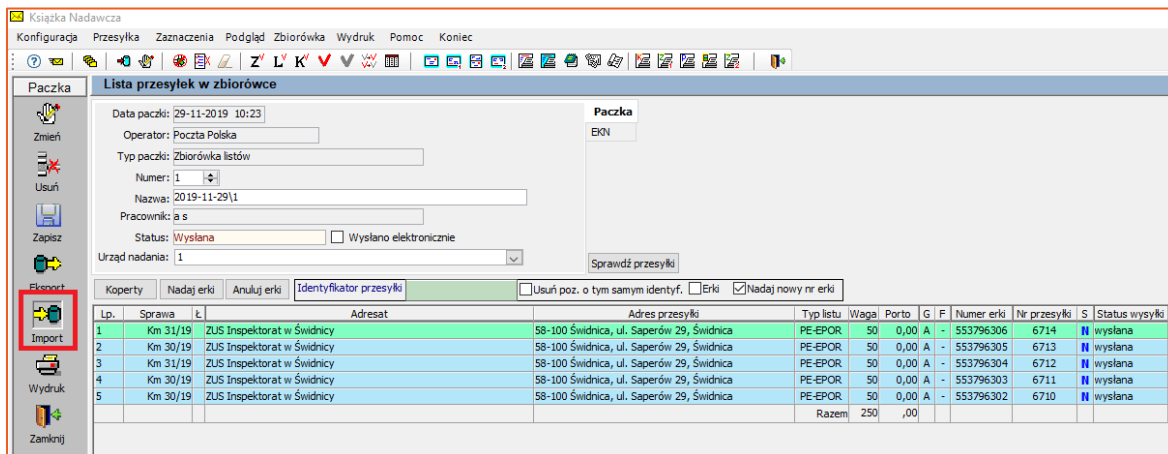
Książka Nadawcza

Konfiguracja Przesyłka Zaznaczenia Podgląd Zbiorówka Wydruk Pomoc Koniec

Paczka

Zmień

Usuń

Zapisz

Eksport

Import

Wydruk

Zamknij

Lista przesyłek w zbiorówce

Data paczki: 29-11-2019 10:23

Operator: Poczta Polska

Typ paczki: Zbiorówka listów

Numer: 1

Nazwa: 2019-11-29\1

Pracownik: a s

Status: Wysłana

Wysłano elektronicznie

Urząd nadania: 1

Paczka

EKN

Sprawdź przesyłki

Koperty | Nadaj erki | Anuluj erki | Identyfikator przesyłki | Usuń poz. o tym samym identyf. | Erki | Nadaj nowy nr erki

| Lp. | Sprawa | Ł | Adresat | Adres przesyłki | Typ listu | Waga | Porto | G | F | Numer erki | Nr przesyłki | S | Status wysyłki |
|---|---|---|---|---|---|---|---|---|---|---|---|---|---|
| 1 | Km 31/19 | | ZUS Inspektorat w Świdnicy | 58-100 Świdnica, ul. Saperów 29, Świdnica | PE-EPOR | 50 | 0,00 | A | - | 553796306 | 6714 | N | wysłana |
| 2 | Km 30/19 | | ZUS Inspektorat w Świdnicy | 58-100 Świdnica, ul. Saperów 29, Świdnica | PE-EPOR | 50 | 0,00 | A | - | 553796305 | 6713 | N | wysłana |
| 3 | Km 31/19 | | ZUS Inspektorat w Świdnicy | 58-100 Świdnica, ul. Saperów 29, Świdnica | PE-EPOR | 50 | 0,00 | A | - | 553796304 | 6712 | N | wysłana |
| 4 | Km 30/19 | | ZUS Inspektorat w Świdnicy | 58-100 Świdnica, ul. Saperów 29, Świdnica | PE-EPOR | 50 | 0,00 | A | - | 553796303 | 6711 | N | wysłana |
| 5 | Km 30/19 | | ZUS Inspektorat w Świdnicy | 58-100 Świdnica, ul. Saperów 29, Świdnica | PE-EPOR | 50 | 0,00 | A | - | 553796302 | 6710 | N | wysłana |
| | | | | | Razem | 250 | ,00 | | | | | | |